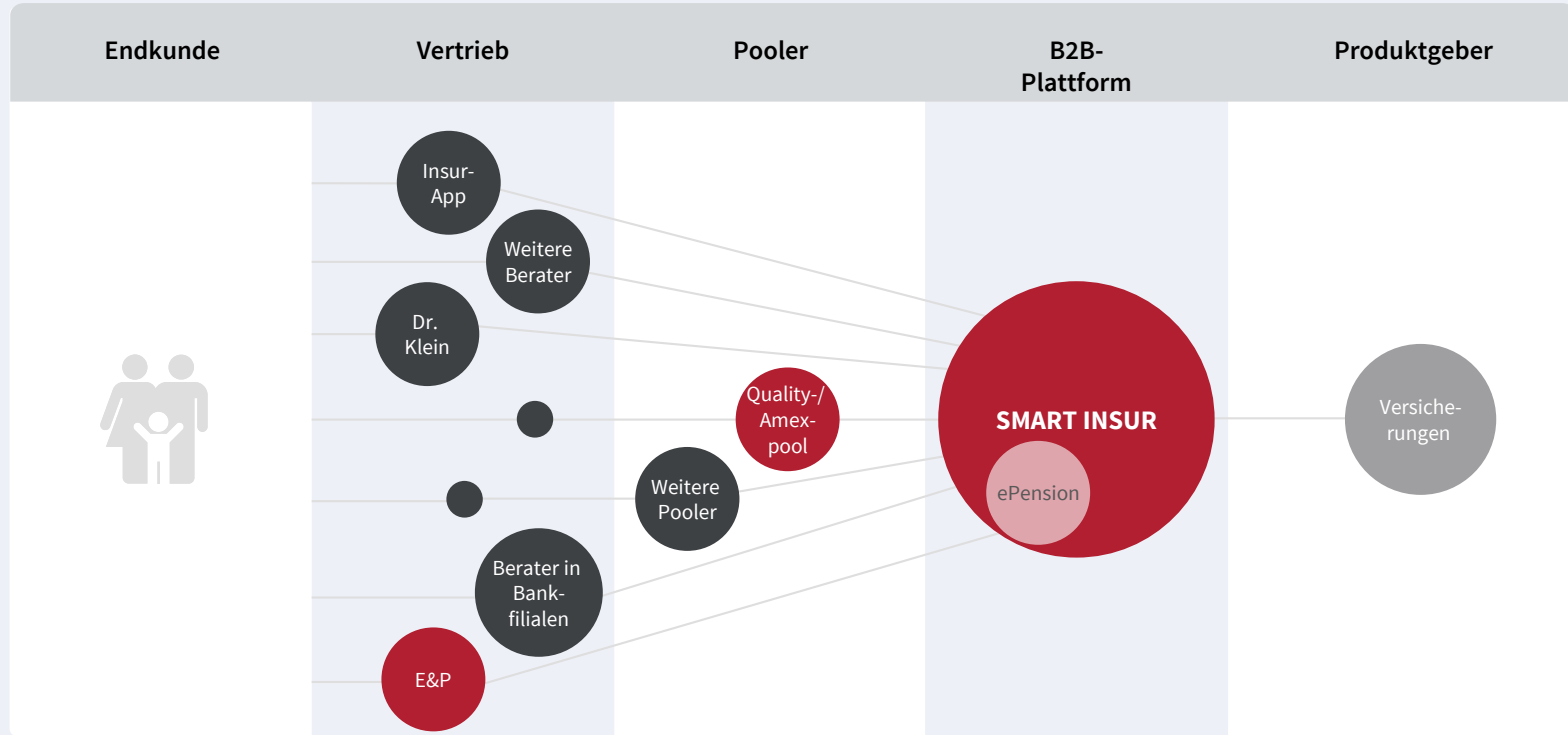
| Endkunde | Vertrieb | Pooler | B2B-Plattform | Produktgeber |
|---|---|---|---|---|

Insur-App

Weitere Berater

Dr. Klein

Quality-/Amex-pool

SMART INSUR

Versicherungen

Weitere Pooler

ePension

Berater in Bankfilialen

E&P